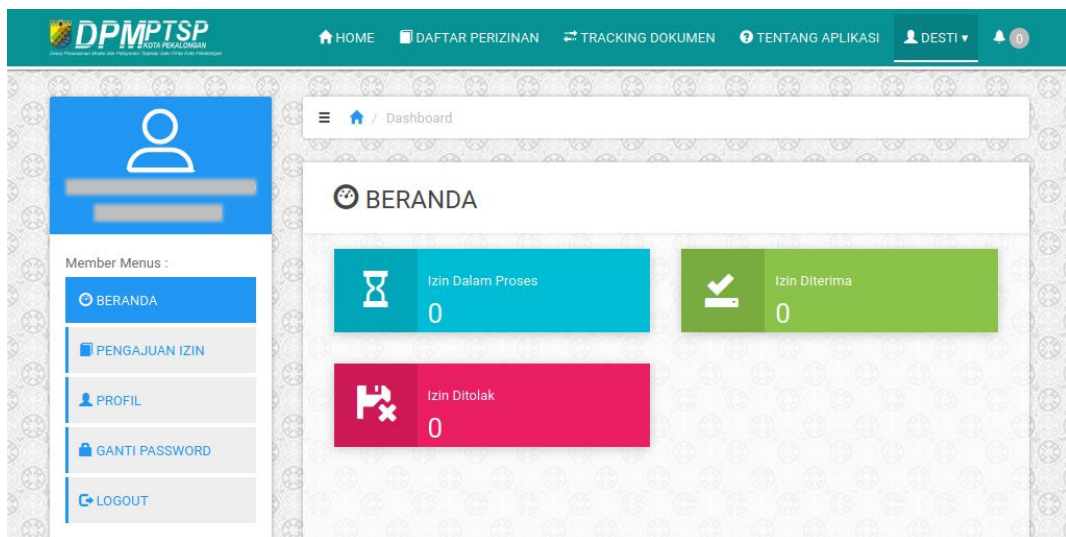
DPMPTSP
KOTA PEKALONGAN
Dinas Penanaman Modal dan Pelayanan Terpadu Satu Pintu Kota Pekalongan

HOME DAFTAR PERIZINAN TRACKING DOKUMEN TENTANG APLIKASI DESTI 0

Dashboard

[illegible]
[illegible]

Member Menus :
BERANDA
PENGAJUAN IZIN
PROFIL
GANTI PASSWORD
LOGOUT

BERANDA

Izin Dalam Proses
0

Izin Diterima
0

Izin Ditolak
0